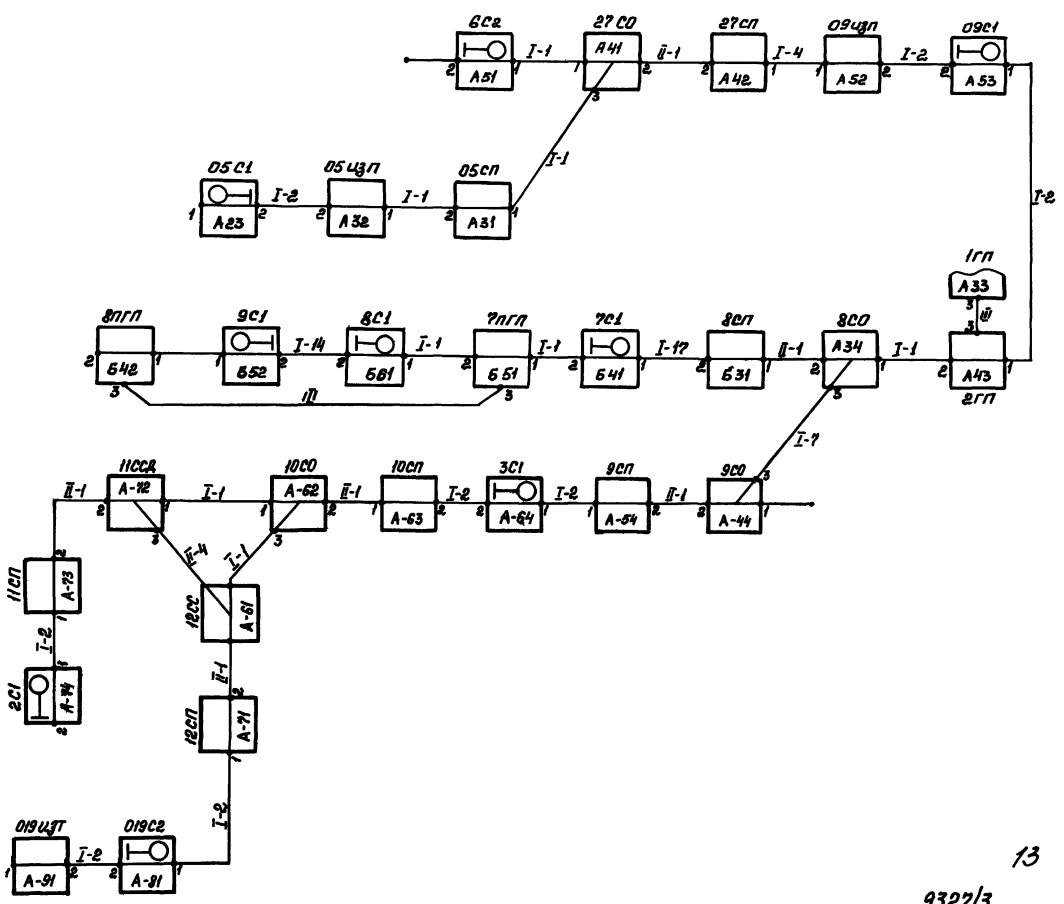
6С2
А51
I-1
27СО
А41
II-1
27СП
А42
I-4
09ЧЗП
А52
I-2
09С1
А53
I-1
05С1
А23
I-2
05ЧЗП
А32
I-1
05СП
А31
I-2
1ГП
А33
III
2ГП
А43
8ПГП
Б42
9С1
Б52
I-14
8С1
Б61
I-1
7ПГП
Б51
I-1
7С1
Б41
I-17
8СП
Б31
II-1
8СО
А34
I-1
III
I-7
II-1
11ССД
А-12
I-1
10СО
А-62
II-1
10СП
А-63
I-2
3С1
А-64
I-2
9СП
А-54
II-1
9СО
А-44
11СП
А-73
II-4
I-1
12СС
А-61
I-2
2С1
А-74
II-1
12СП
А-71
I-2
019ЧЗТ
А-91
I-2
019С2
А-81
13
9327/3